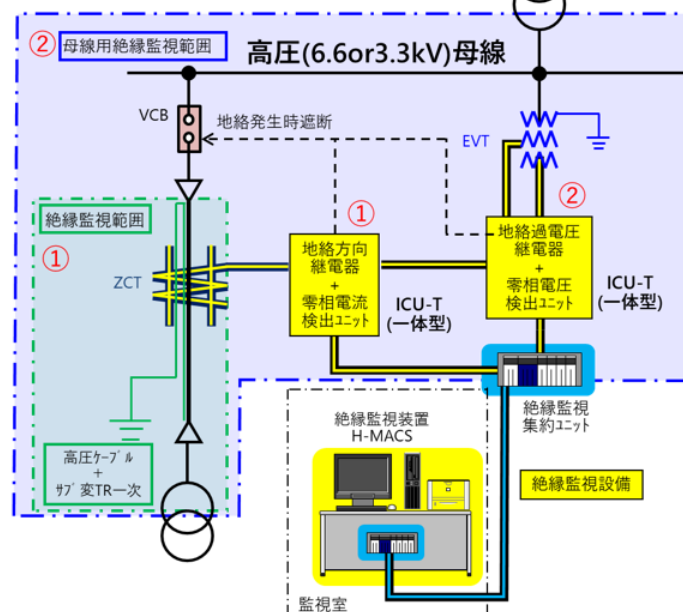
② 母線用絶縁監視範囲

高圧(6.6or3.3kV)母線

VCB

地絡発生時遮断

EVT

②

①

絶縁監視範囲

①

ZCT

地絡方向継電器
+
零相電流検出ﾕﾆｯﾄ

ICU-T
(一体型)

地絡過電圧継電器
+
零相電圧検出ﾕﾆｯﾄ

ICU-T
(一体型)

絶縁監視集約ﾕﾆｯﾄ

絶縁監視装置
H-MACS

絶縁監視設備

高圧ｹｰﾌﾞﾙ
+
ｻﾌﾞ変TR一次

監視室